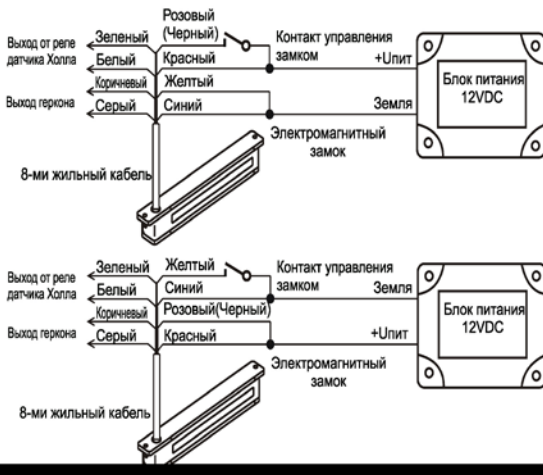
Выход от реле датчика Холла
Зеленый
Белый
Коричневый
Выход геркона
Серый
Розовый (Черный)
Красный
Желтый
Синий
Контакт управления замком
+Uпит
Земля
Блок питания 12VDC
Электромагнитный замок
8-ми жильный кабель

Выход от реле датчика Холла
Зеленый
Белый
Коричневый
Выход геркона
Серый
Желтый
Синий
Розовый(Черный)
Красный
Контакт управления замком
Земля
+Uпит
Блок питания 12VDC
Электромагнитный замок
8-ми жильный кабель